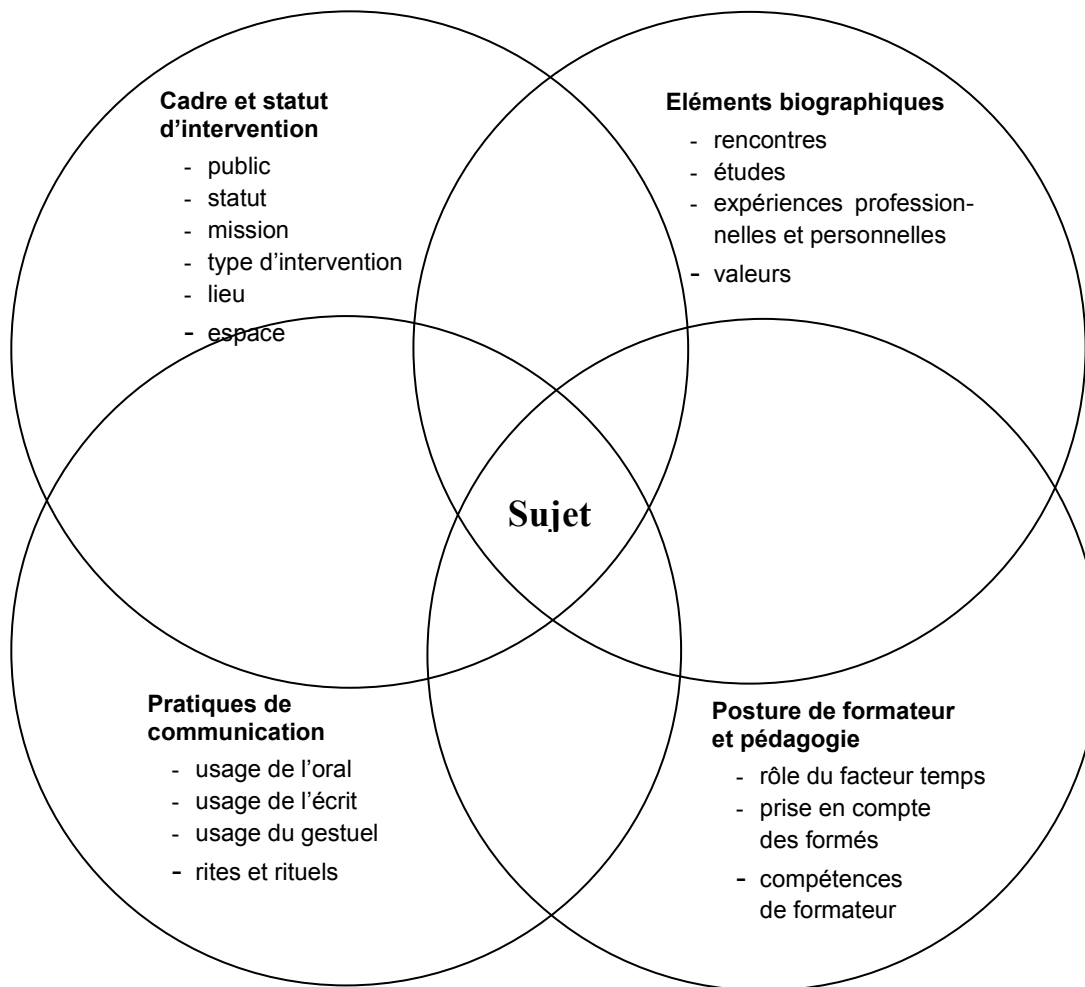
**Cadre et statut d'intervention**
- public
- statut
- mission
- type d'intervention
- lieu
- espace

**Eléments biographiques**
- rencontres
- études
- expériences professionnelles et personnelles
- valeurs

**Sujet**

**Pratiques de communication**
- usage de l'oral
- usage de l'écrit
- usage du gestuel
- rites et rituels

**Posture de formateur et pédagogie**
- rôle du facteur temps
- prise en compte des formés
- compétences de formateur